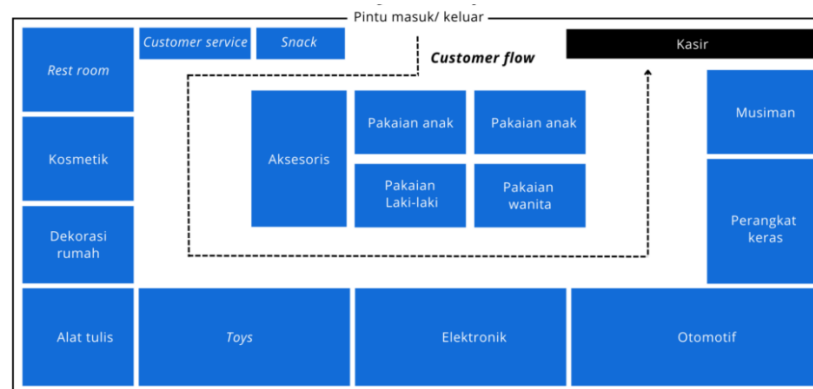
Pintu masuk/ keluar

Customer service

Snack

Customer flow

Kasir

Rest room

Kosmetik

Dekorasi rumah

Aksesoris

Pakaian anak

Pakaian anak

Pakaian Laki-laki

Pakaian wanita

Musiman

Perangkat keras

Alat tulis

Toys

Elektronik

Otomotif